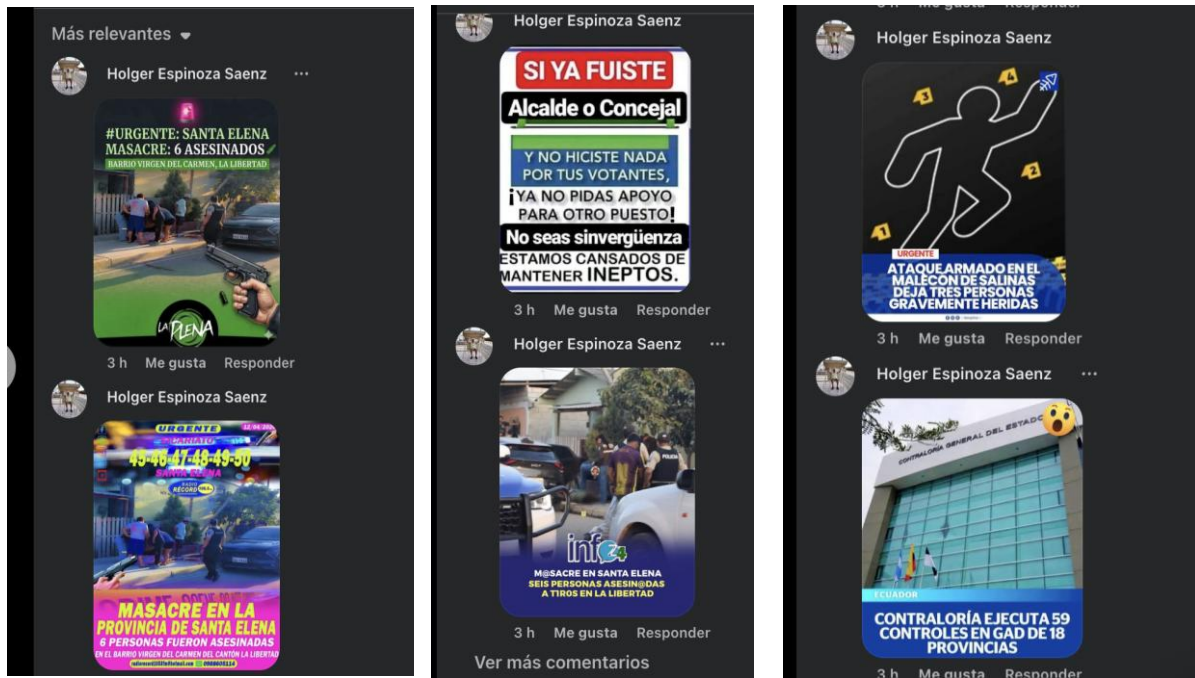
Más relevantes

Holger Espinoza Saenz ···

#URGENTE: SANTA ELENA
MASACRE: 6 ASESINADOS
BARRIO VIRGEN DEL CARMEN, LA LIBERTAD

LA PLENA

3 h Me gusta Responder

Holger Espinoza Saenz

URGENTE
45-46-47-48-49-50
SANTA ELENA
RECORD

MASACRE EN LA PROVINCIA DE SANTA ELENA
6 PERSONAS FUERON ASESINADAS
EN EL BARRIO VIRGEN DEL CARMEN DEL CANTÓN LA LIBERTAD

Holger Espinoza Saenz

SI YA FUISTE
Alcalde o Concejal
Y NO HICISTE NADA POR TUS VOTANTES,
¡YA NO PIDAS APOYO PARA OTRO PUESTO!
No seas sinvergüenza
ESTAMOS CANSADOS DE MANTENER INEPTOS.

3 h Me gusta Responder

Holger Espinoza Saenz ···

POLICIA

info 24

M@SACRE EN SANTA ELENA
SEIS PERSONAS ASESIN@DAS A TIROS EN LA LIBERTAD

3 h Me gusta Responder

Ver más comentarios

Holger Espinoza Saenz

URGENTE
ATAQUE ARMADO EN EL MALECÓN DE SALINAS DEJA TRES PERSONAS GRAVEMENTE HERIDAS

3 h Me gusta Responder

Holger Espinoza Saenz ···

CONTRALORÍA GENERAL DEL ESTADO

ECUADOR
CONTRALORÍA EJECUTA 59 CONTROLES EN GAD DE 18 PROVINCIAS

3 h Me gusta Responder